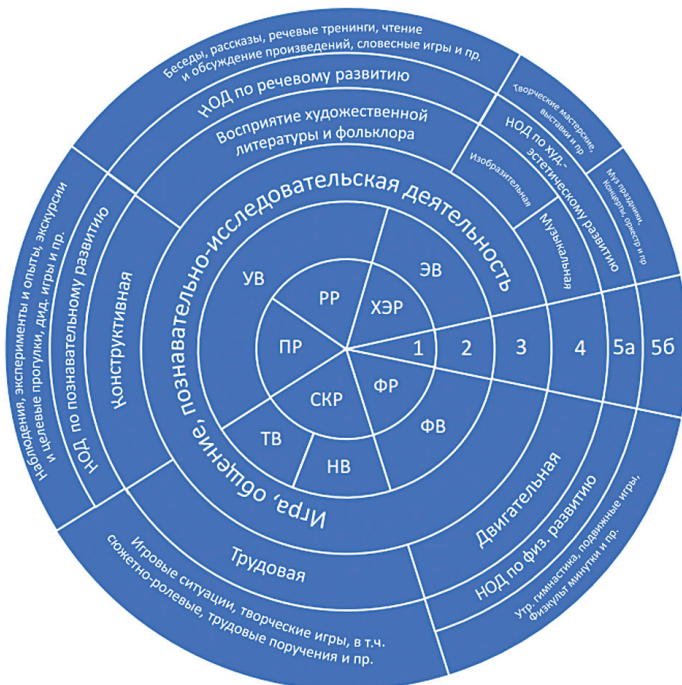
Беседы, рассказы, речевые тренинги, чтение и обсуждение произведений, словесные игры и пр.

НОД по речевому развитию

Восприятие художественной литературы и фольклора

Творческие мастерские, выставки и пр.

НОД по худ.-эстетическому развитию

Изобразительная

Музыкальная

Муз.праздники, концерты, оркестр и пр.

Игра, общение, познавательно-исследовательская деятельность

УВ

РР

ЭВ

ХЭР

ПР

1

2

3

4

5а

5б

СКР

ФР

ТВ

НВ

ФВ

Конструктивная

НОД по познавательному развитию

Наблюдения, эксперименты и опыты, экскурсии и целевые прогулки, дид. игры и пр.

Трудовая

Игровые ситуации, творческие игры, в т.ч. сюжетно-ролевые, трудовые поручения и пр.

Двигательная

НОД по физ. развитию

Утр. гимнастика, подвижные игры, физкульт минутки и пр.